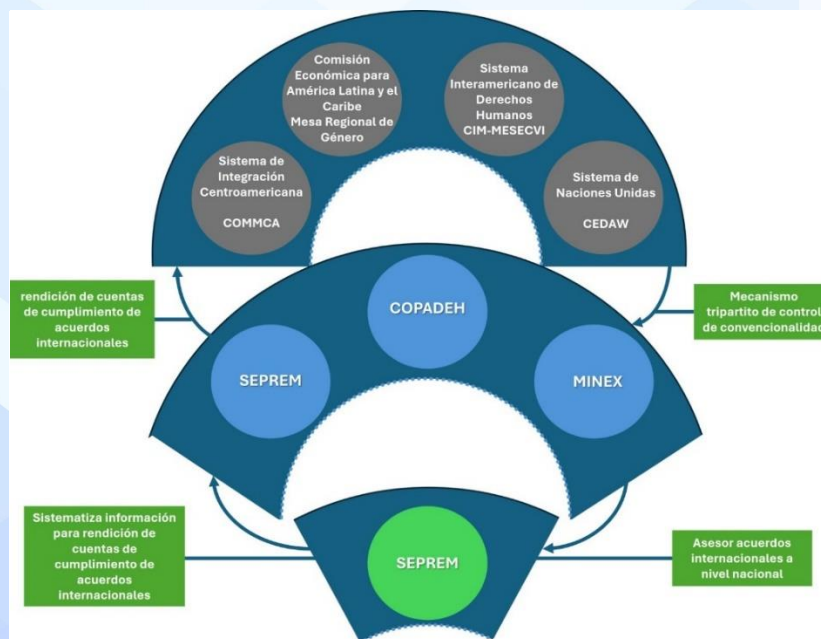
Comisión Económica para América Latina y el Caribe Mesa Regional de Género

Sistema Interamericano de Derechos Humanos CIM-MESECVI

Sistema de Integración Centroamericana COMMCA

Sistema de Naciones Unidas CEDAW

rendición de cuentas de cumplimiento de acuerdos internacionales

COPADEH

Mecanismo tripartito de control de convencionalidad

SEPREM

MINEX

Sistematiza información para rendición de cuentas de cumplimiento de acuerdos internacionales

SEPREM

Asesor acuerdos internacionales a nivel nacional